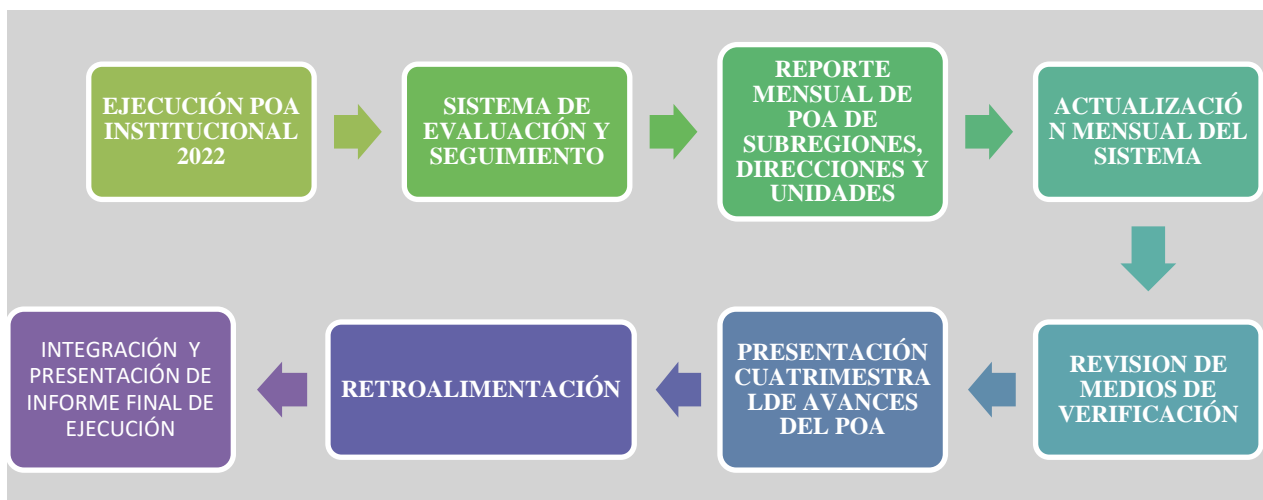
EJECUCIÓN POA INSTITUCIONAL 2022

SISTEMA DE EVALUACIÓN Y SEGUIMIENTO

REPORTE MENSUAL DE POA DE SUBREGIONES, DIRECCIONES Y UNIDADES

ACTUALIZACIÓN MENSUAL DEL SISTEMA

REVISION DE MEDIOS DE VERIFICACIÓN

PRESENTACIÓN CUATRIMESTRA LDE AVANCES DEL POA

RETROALIMENTACIÓN

INTEGRACIÓN Y PRESENTACIÓN DE INFORME FINAL DE EJECUCIÓN